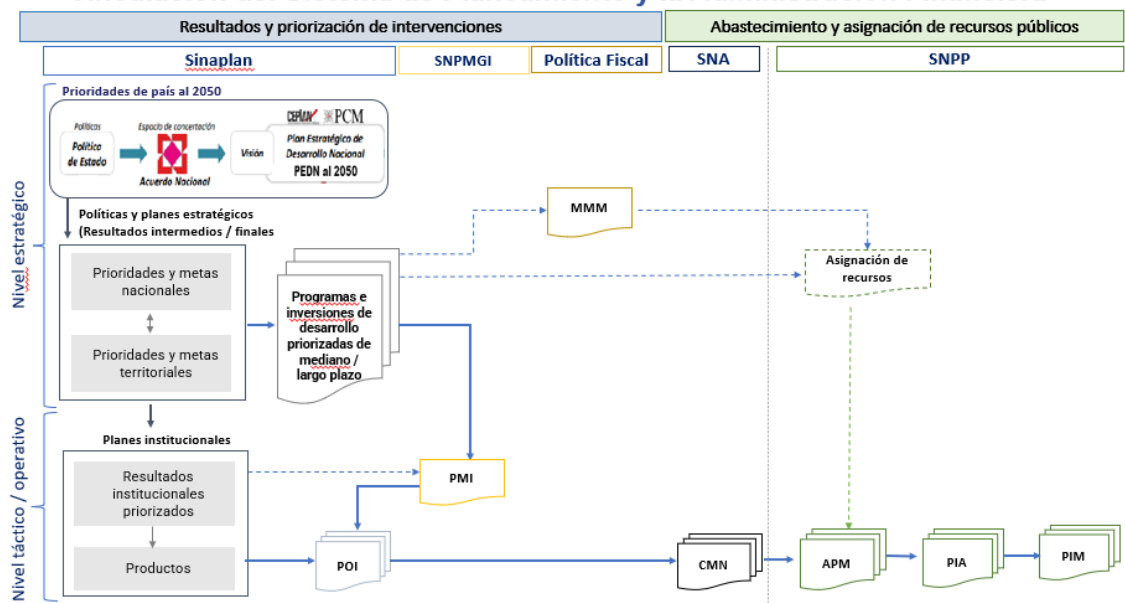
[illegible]

Resultados y priorización de intervenciones

Abastecimiento y asignación de recursos públicos

Sinaplan

SNPMGI

Política Fiscal

SNA

SNPP

Nivel estratégico

Prioridades de país al 2050

Políticas

Política de Estado

Espacio de concertación

Acuerdo Nacional

Visión

CEPLAN PCM

Plan Estratégico de Desarrollo Nacional

PEDN al 2050

Políticas y planes estratégicos (Resultados intermedios / finales

MMM

Asignación de recursos

Prioridades y metas nacionales

Prioridades y metas territoriales

Programas e inversiones de desarrollo priorizadas de mediano / largo plazo

Nivel táctico / operativo

Planes institucionales

Resultados institucionales priorizados

Productos

PMI

POI

CMN

APM

PIA

PIM